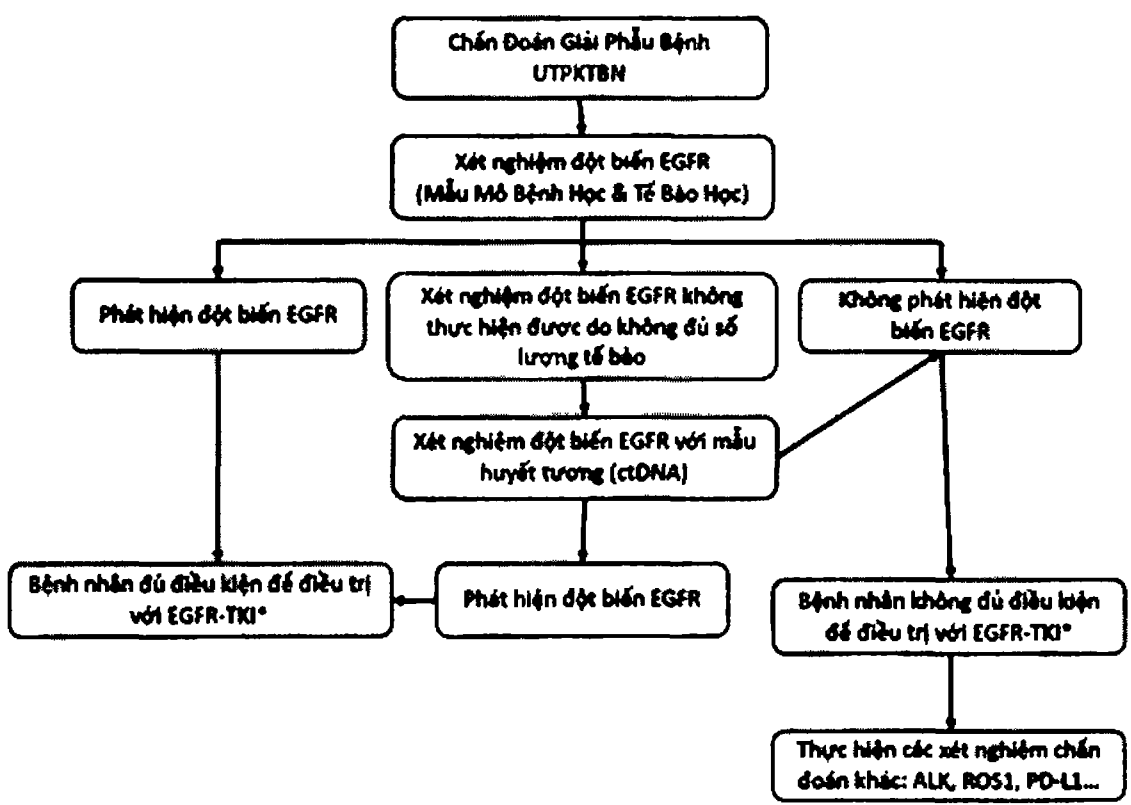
Chẩn Đoán Giải Phẫu Bệnh UTPKTBN

Xét nghiệm đột biến EGFR (Mẫu Mô Bệnh Học & Tế Bào Học)

Phát hiện đột biến EGFR

Xét nghiệm đột biến EGFR không thực hiện được do không đủ số lượng tế bào

Không phát hiện đột biến EGFR

Xét nghiệm đột biến EGFR với mẫu huyết tương (ctDNA)

Bệnh nhân đủ điều kiện để điều trị với EGFR-TKI*

Phát hiện đột biến EGFR

Bệnh nhân không đủ điều kiện để điều trị với EGFR-TKI*

Thực hiện các xét nghiệm chẩn đoán khác: ALK, ROS1, PD-L1...